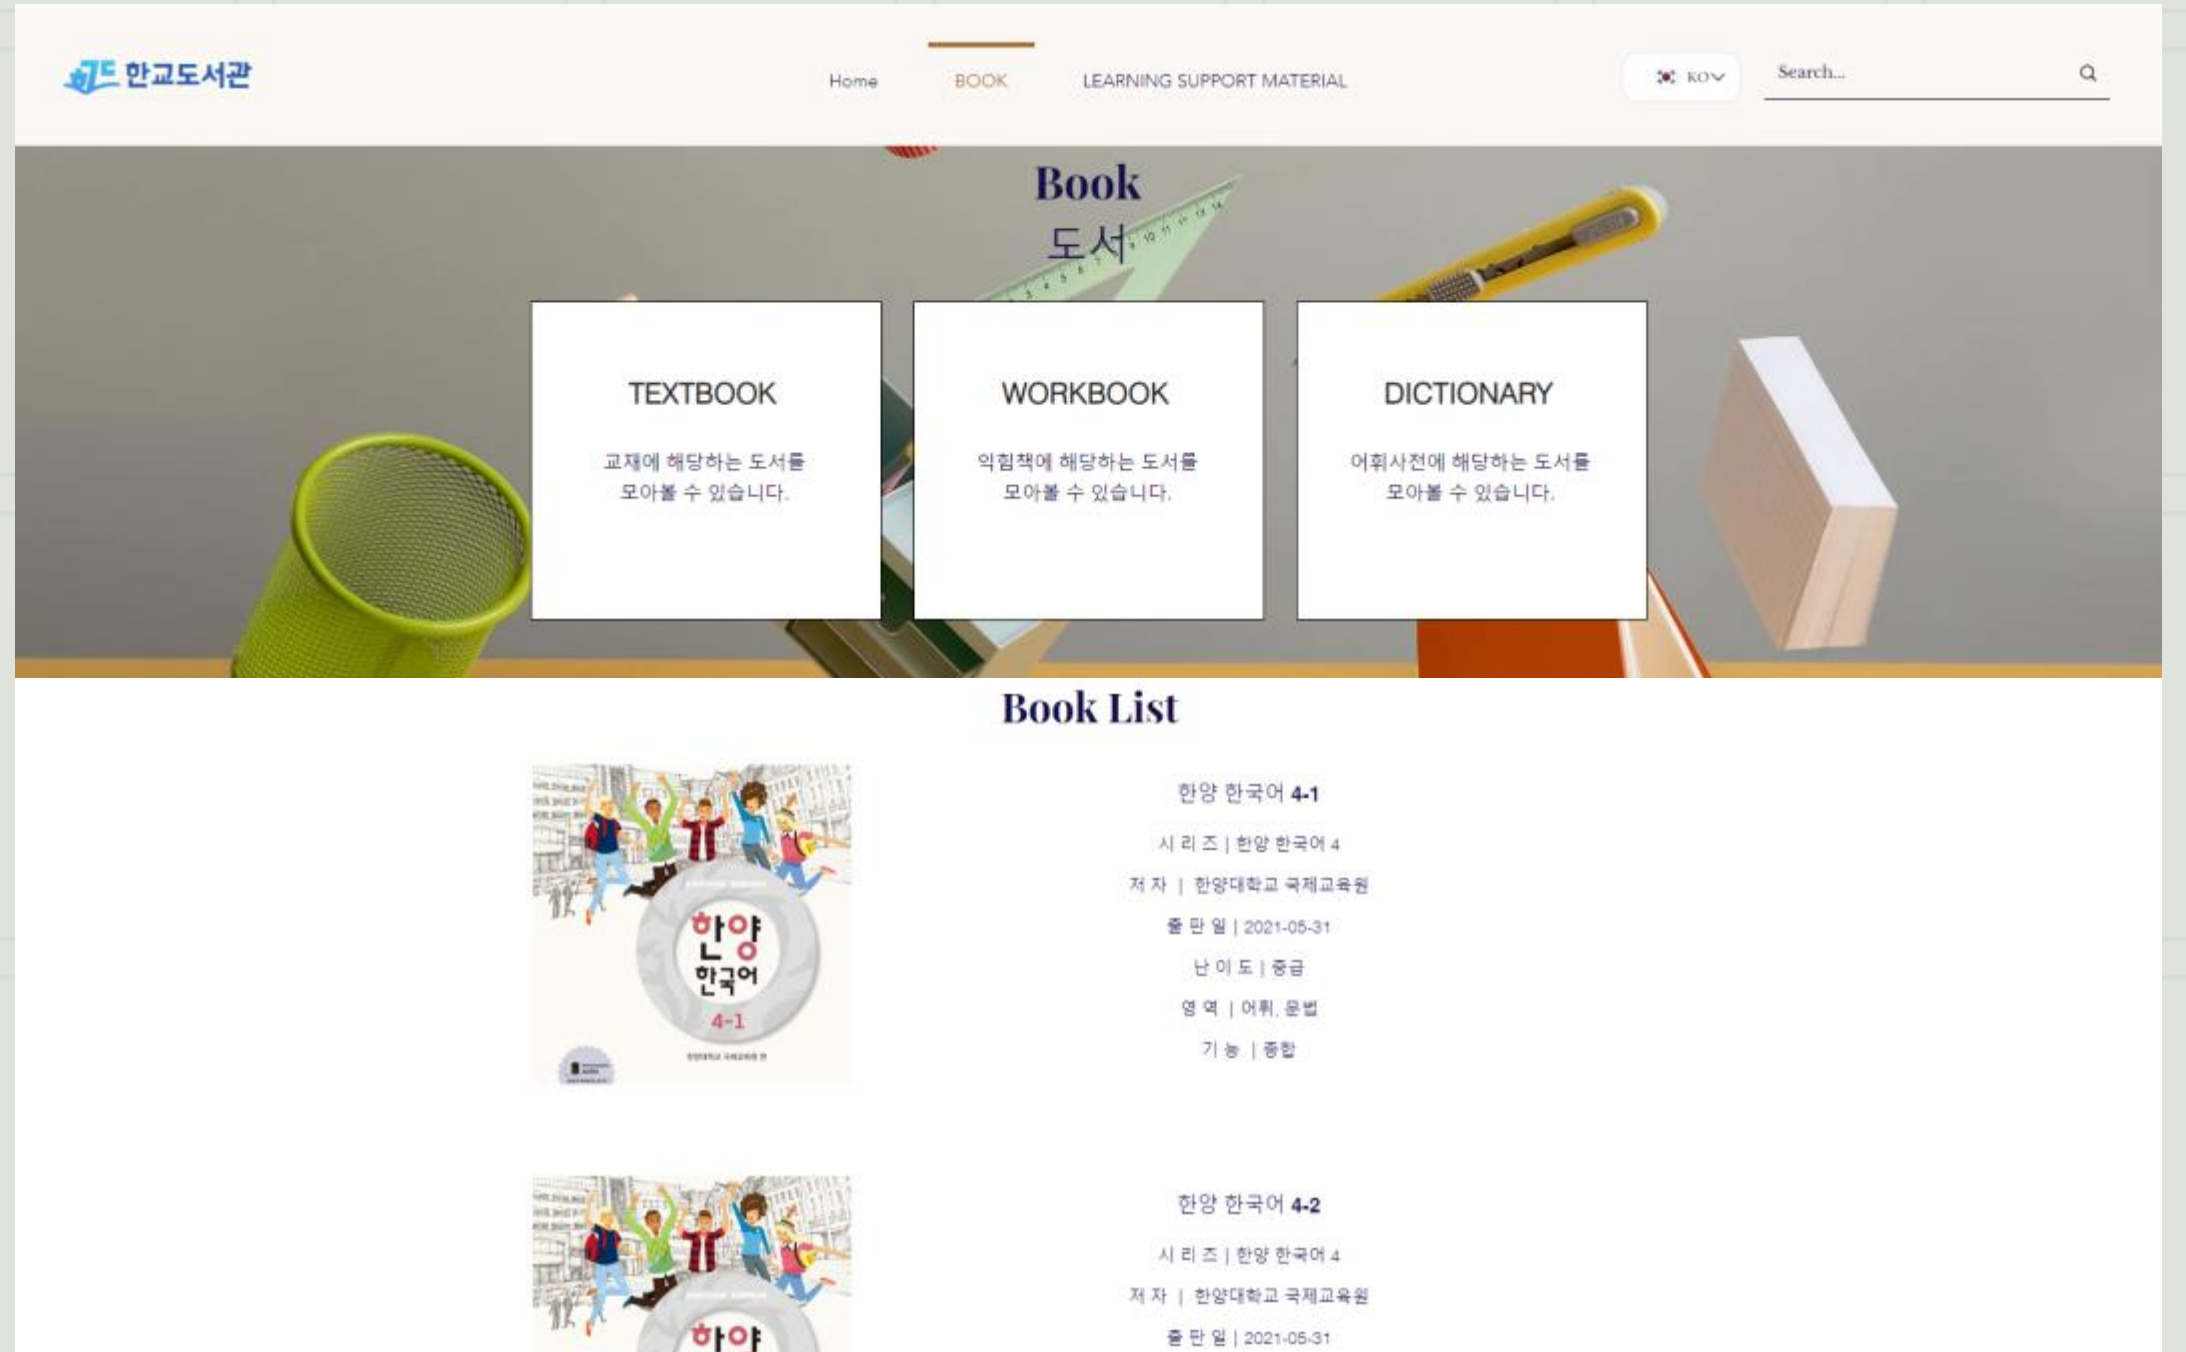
한교도서관

Home BOOK LEARNING SUPPORT MATERIAL

KO

Search...

Book
도서

TEXTBOOK
교재에 해당하는 도서를 모아볼 수 있습니다.

WORKBOOK
익힘책에 해당하는 도서를 모아볼 수 있습니다.

DICTIONARY
어휘사전에 해당하는 도서를 모아볼 수 있습니다.

Book List

한양 한국어 4-1

한양 한국어 4-1

시 리 즈 | 한양 한국어 4
저 자 | 한양대학교 국제교육원
출 판 일 | 2021-05-31
난 이 도 | 중급
영 역 | 어휘, 문법
기 능 | 종합

한양

한양 한국어 4-2
시 리 즈 | 한양 한국어 4
저 자 | 한양대학교 국제교육원
출 판 일 | 2021-05-31